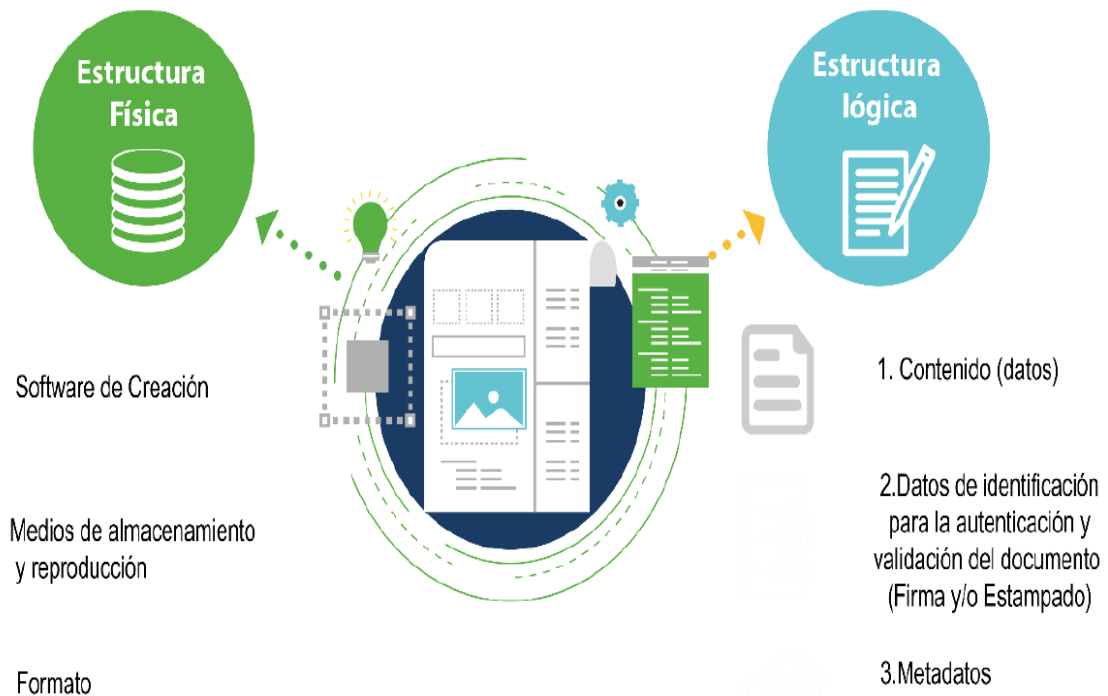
Estructura Física

Estructura lógica

Software de Creación

Medios de almacenamiento y reproducción

Formato

1. Contenido (datos)

2.Datos de identificación para la autenticación y validación del documento (Firma y/o Estampado)

3.Metadatos